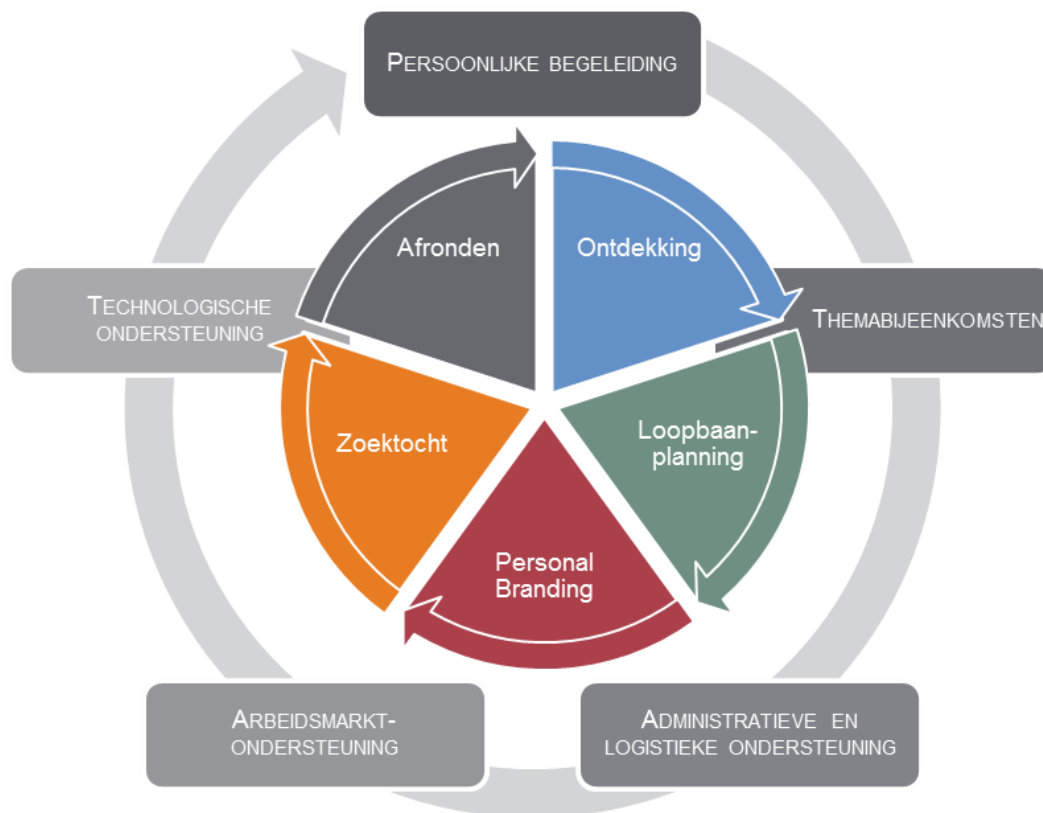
Persoonlijke begeleiding

Themabijeenkomsten

Administratieve en logistieke ondersteuning

Arbeidsmarkt-ondersteuning

Technologische ondersteuning

Ontdekking

Loopbaanplanning

Personal Branding

Zoektocht

Afronden